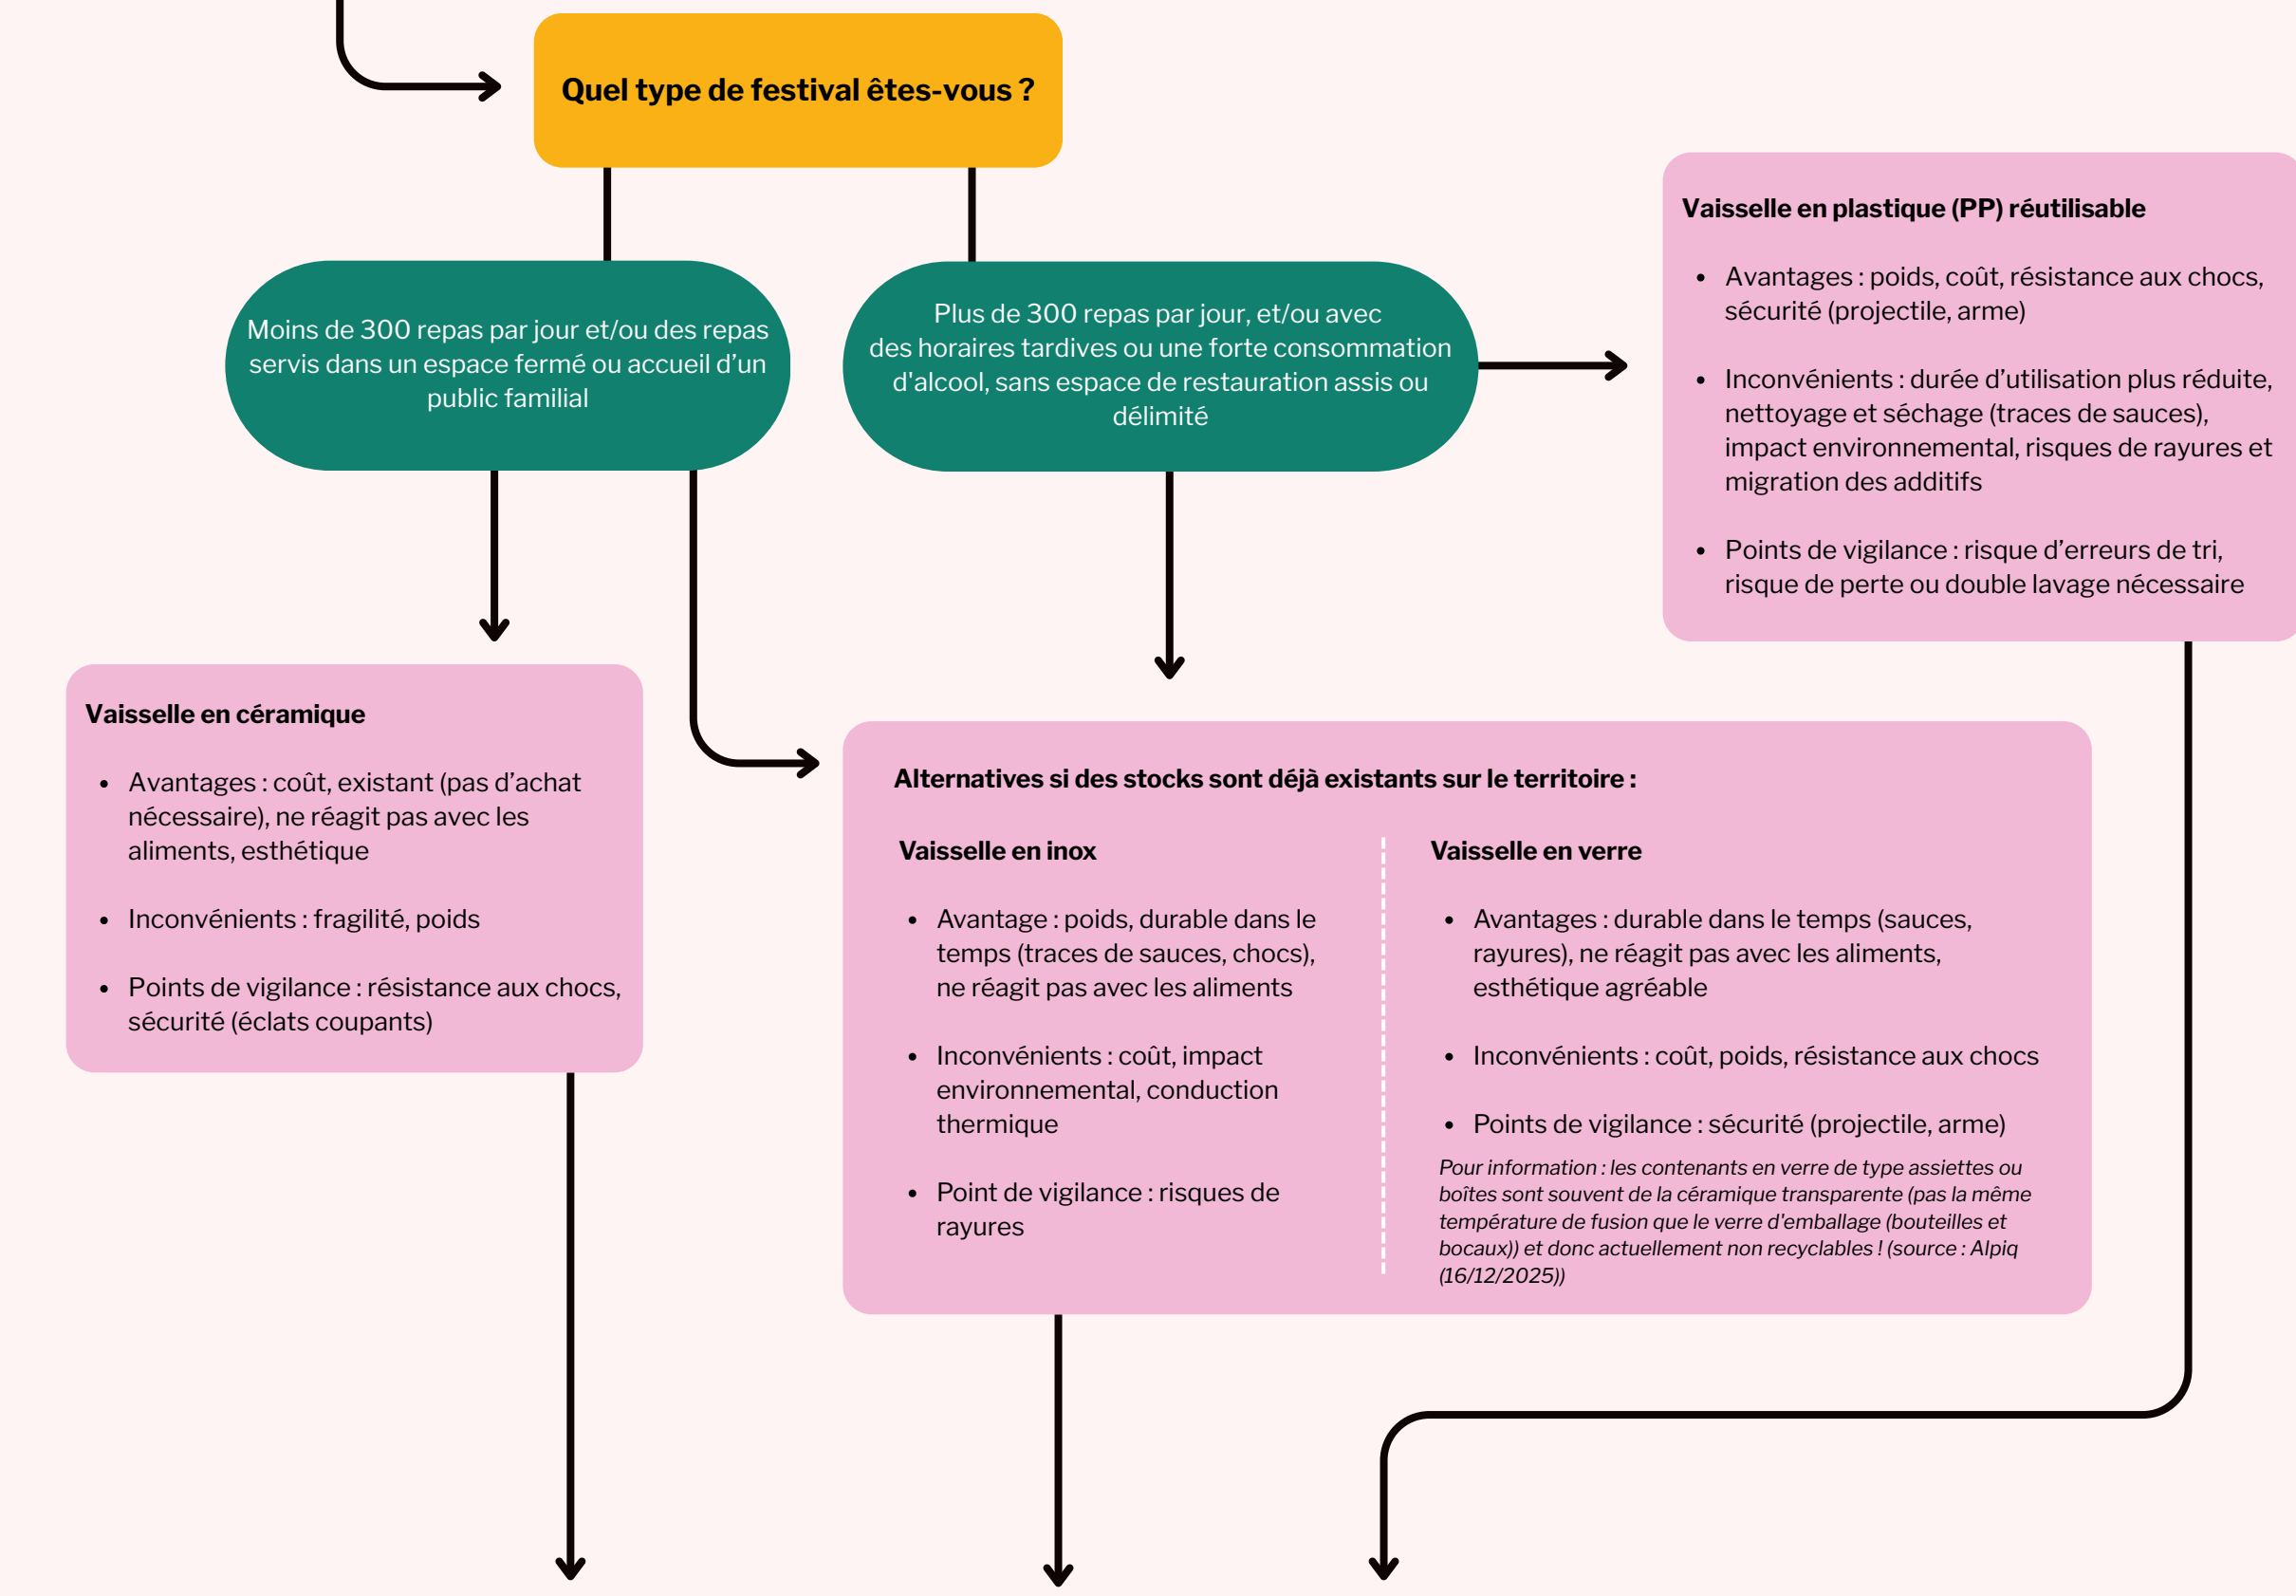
Quel type de festival êtes-vous ?

Moins de 300 repas par jour et/ou des repas servis dans un espace fermé ou accueil d'un public familial

Plus de 300 repas par jour, et/ou avec des horaires tardives ou une forte consommation d'alcool, sans espace de restauration assis ou délimité

Vaisselle en plastique (PP) réutilisable

- Avantages : poids, coût, résistance aux chocs, sécurité (projectile, arme)
- Inconvénients : durée d'utilisation plus réduite, nettoyage et séchage (traces de sauces), impact environnemental, risques de rayures et migration des additifs
- Points de vigilance : risque d'erreurs de tri, risque de perte ou double lavage nécessaire

Vaisselle en céramique

- Avantages : coût, existant (pas d'achat nécessaire), ne réagit pas avec les aliments, esthétique
- Inconvénients : fragilité, poids
- Points de vigilance : résistance aux chocs, sécurité (éclats coupants)

Alternatives si des stocks sont déjà existants sur le territoire :

Vaisselle en inox

- Avantage : poids, durable dans le temps (traces de sauces, chocs), ne réagit pas avec les aliments
- Inconvénients : coût, impact environnemental, conduction thermique
- Point de vigilance : risques de rayures

Vaisselle en verre

- Avantages : durable dans le temps (sauces, rayures), ne réagit pas avec les aliments, esthétique agréable
- Inconvénients : coût, poids, résistance aux chocs
- Points de vigilance : sécurité (projectile, arme)

Pour information : les contenants en verre de type assiettes ou boîtes sont souvent de la céramique transparente (pas la même température de fusion que le verre d'emballage (bouteilles et bocaux)) et donc actuellement non recyclables ! (source : Alpiq (16/12/2025))